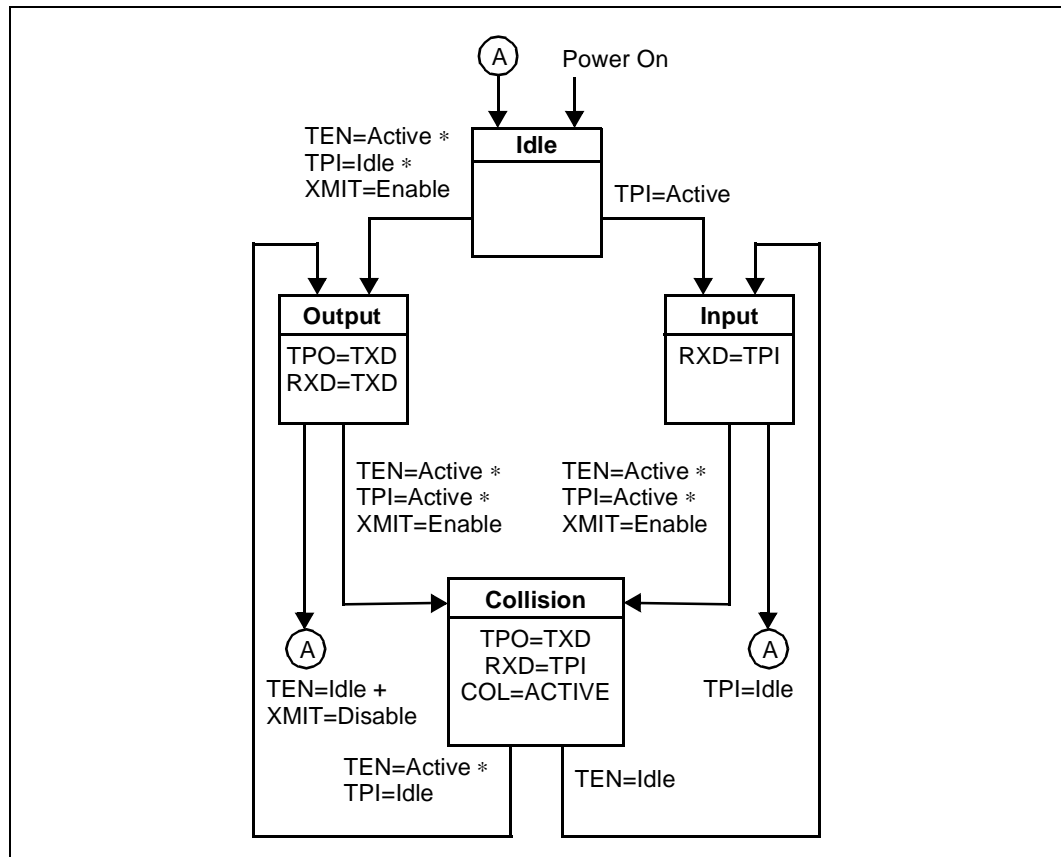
A
Power On
TEN=Active ∗
TPI=Idle ∗
XMIT=Enable
Idle
TPI=Active
Output
TPO=TXD
RXD=TXD
Input
RXD=TPI
TEN=Active ∗
TPI=Active ∗
XMIT=Enable
TEN=Active ∗
TPI=Active ∗
XMIT=Enable
Collision
TPO=TXD
RXD=TPI
COL=ACTIVE
A
TEN=Idle +
XMIT=Disable
A
TPI=Idle
TEN=Active ∗
TPI=Idle
TEN=Idle